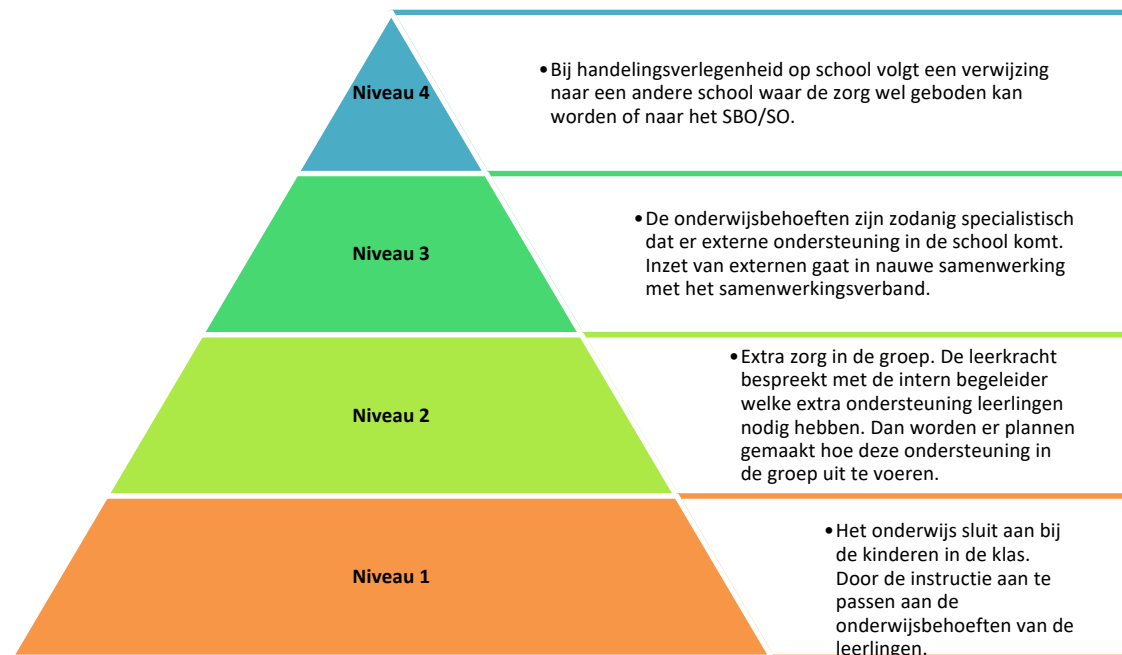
Niveau 4

• Bij handelingsverlegenheid op school volgt een verwijzing naar een andere school waar de zorg wel geboden kan worden of naar het SBO/SO.

Niveau 3

• De onderwijsbehoeften zijn zodanig specialistisch dat er externe ondersteuning in de school komt. Inzet van externen gaat in nauwe samenwerking met het samenwerkingsverband.

Niveau 2

• Extra zorg in de groep. De leerkracht bespreekt met de intern begeleider welke extra ondersteuning leerlingen nodig hebben. Dan worden er plannen gemaakt hoe deze ondersteuning in de groep uit te voeren.

Niveau 1

• Het onderwijs sluit aan bij de kinderen in de klas. Door de instructie aan te passen aan de onderwijsbehoeften van de leerlingen.